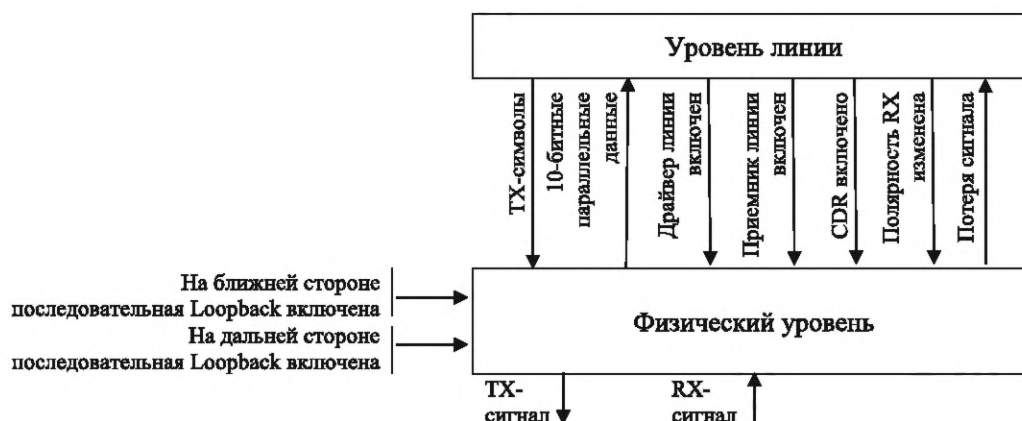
Уровень линии

TX-символы

10-битные параллельные данные

Драйвер линии включен

Приемник линии включен

CDR включено

Полярность RX изменена

Потеря сигнала

На ближней стороне последовательная Loopback включена

На дальней стороне последовательная Loopback включена

Физический уровень

TX-сигнал

RX-сигнал